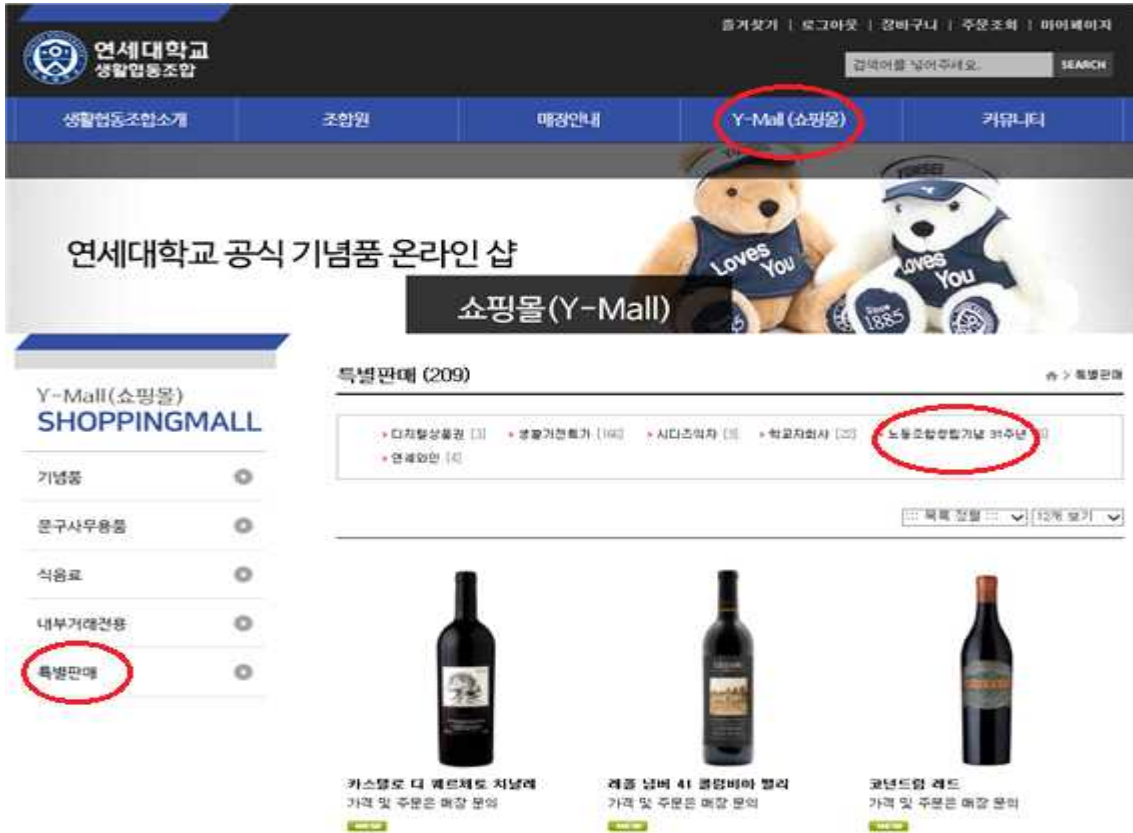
연세대학교 생활협동조합

즐겨찾기 | 로그아웃 | 장바구니 | 주문조회 | 마이페이지

검색어를 넣어주세요. SEARCH

생활협동조합소개 조합원 매장안내 Y-Mall (쇼핑몰) 커뮤니티

연세대학교 공식 기념품 온라인 샵

쇼핑몰(Y-Mall)

Loves You

Loves You

Since 1885

Y-Mall(쇼핑몰)
SHOPPINGMALL

기념품
문구사무용품
식음료
내부거래전용
특별판매

특별판매 (209)

홈 > 특별판매

• 디지털상품권 [3] • 생활가전특가 [190] • 시디즈의자 [5] • 학교자회사 [22] • 노동조합창립기념 31주년 [8]
• 연세와인 [4]

::: 목록 정렬 ::: 12개 보기

카스텔로 디 페르체토 치날레
가격 및 주문은 매장 문의
NEW

레종 넘버 41 콜럼비아 밸리
가격 및 주문은 매장 문의
NEW

코넌드럼 레드
가격 및 주문은 매장 문의
NEW